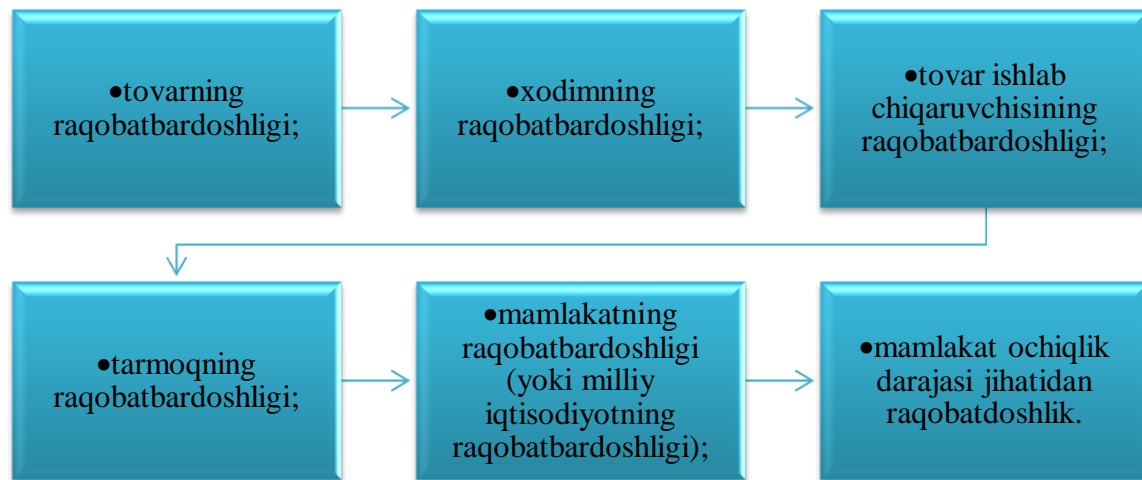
•tovarning raqobatbardoshligi;

•xodimning raqobatbardoshligi;

•tovar ishlab chiqaruvchisining raqobatbardoshligi;

•tarmoqning raqobatbardoshligi;

•mamlakatning raqobatbardoshligi (yoki milliy iqtisodiyotning raqobatbardoshligi);

•mamlakat ochiqlik darajasi jihatidan raqobatdoshlik.